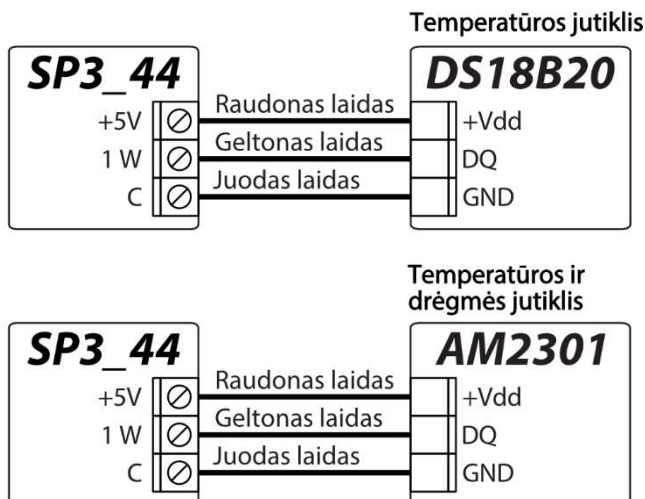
Temperatūros jutiklis

SP3_44
+5V
1 W
C

Raudonas laidas
Geltonas laidas
Juodas laidas

DS18B20
+Vdd
DQ
GND

Temperatūros ir drėgmės jutiklis

SP3_44
+5V
1 W
C

Raudonas laidas
Geltonas laidas
Juodas laidas

AM2301
+Vdd
DQ
GND